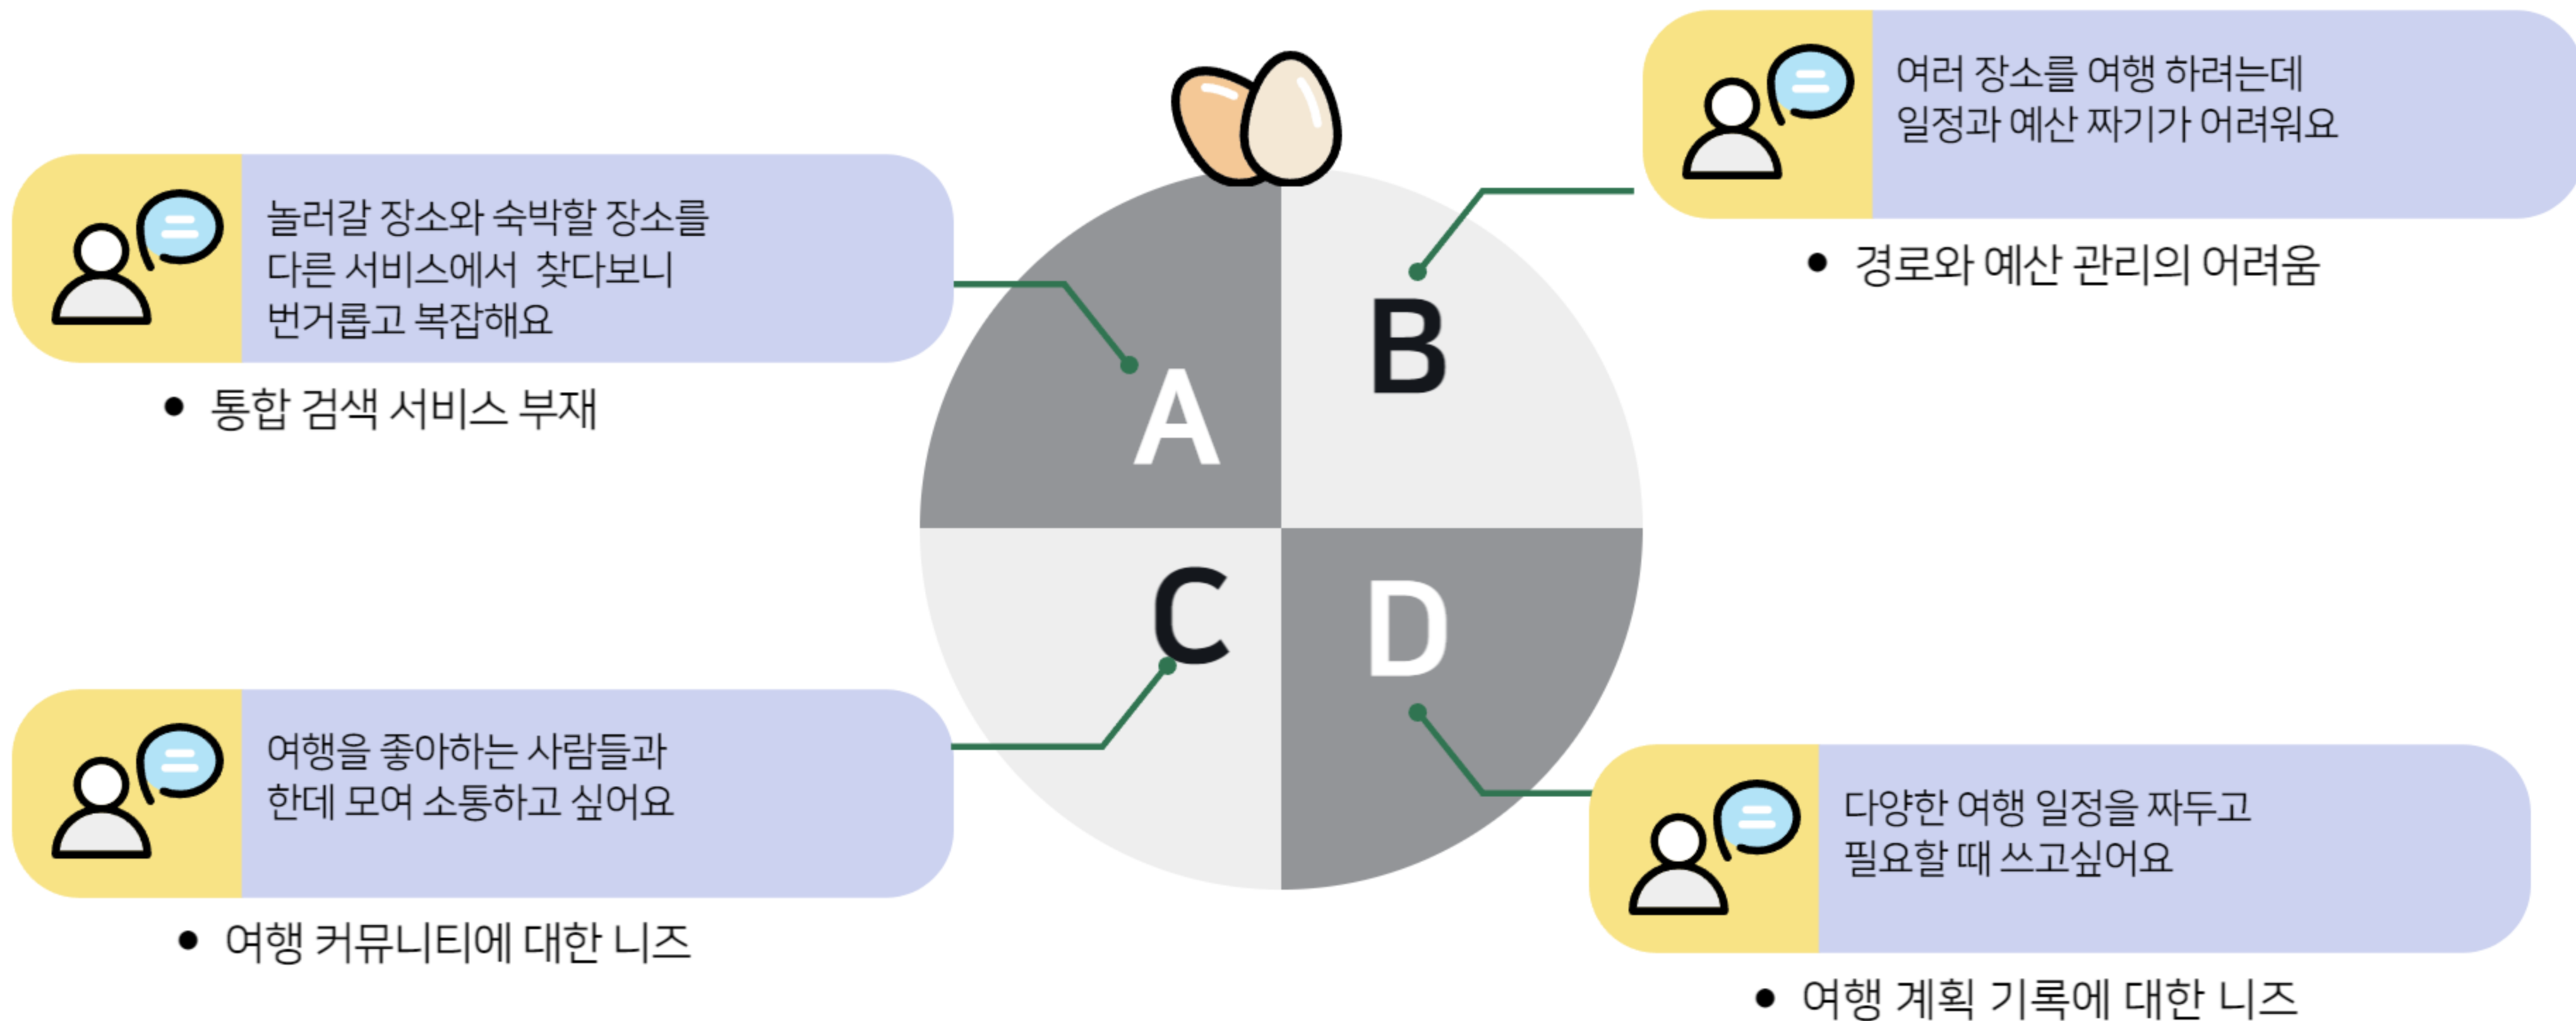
여러 장소를 여행 하려는데
일정과 예산 짜기가 어려워요

• 경로와 예산 관리의 어려움

놀러갈 장소와 숙박할 장소를
다른 서비스에서 찾다보니
번거롭고 복잡해요

• 통합 검색 서비스 부재

A

B

C

D

여행을 좋아하는 사람들과
한데 모여 소통하고 싶어요

• 여행 커뮤니티에 대한 니즈

다양한 여행 일정을 짜두고
필요할 때 쓰고싶어요

• 여행 계획 기록에 대한 니즈